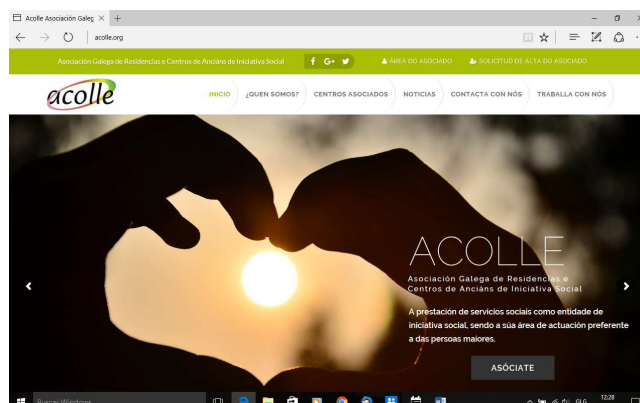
Acolle Asociación Galeg ×  +

acolle.org

Asociación Galega de Residencias e Centros de Anciáns de Iniciativa Social   f  G+   ÁREA DO ASOCIADO   SOLICITUDE DE ALTA DO ASOCIADO

acolle

INICIO   ¿QUEN SOMOS?   CENTROS ASOCIADOS   NOTICIAS   CONTACTA CON NÓS   TRABALLA CON NÓS

ACOLLE

Asociación Galega de Residencias e Centros de Anciáns de Iniciativa Social

A prestación de servicios sociais como entidade de iniciativa social, sendo a súa área de actuación preferente a das persoas maiores.

ASÓCIATE

Buscar Windows

12:28